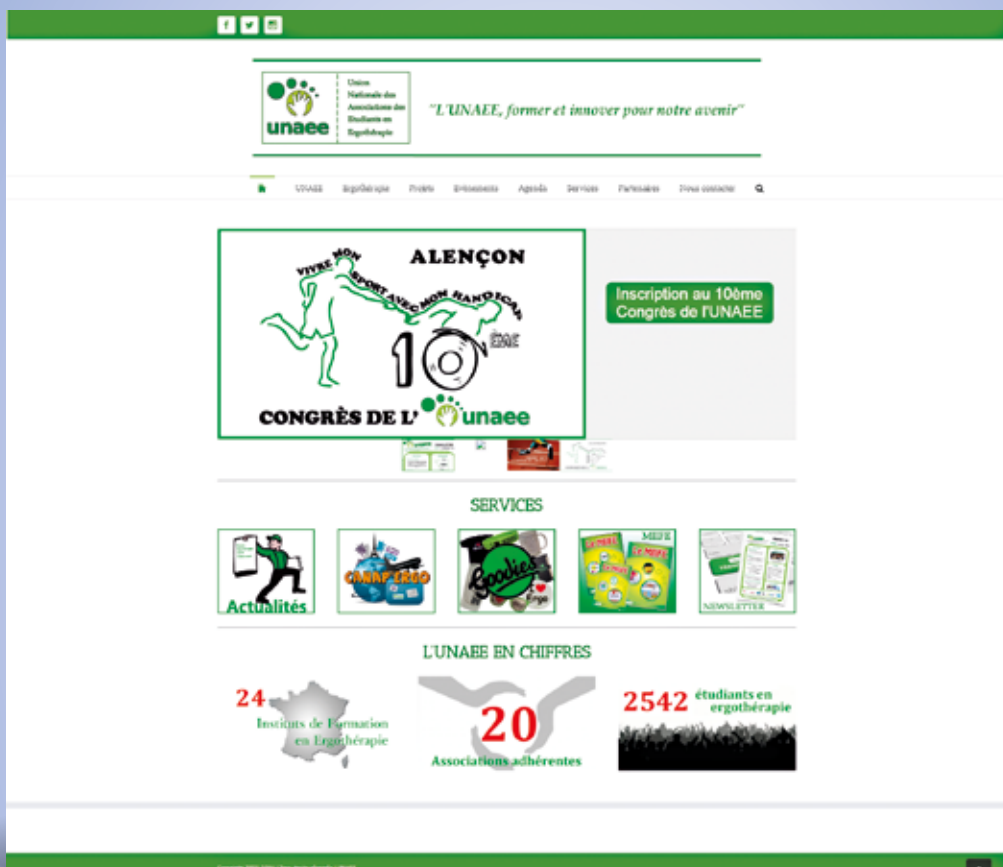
unaee

Union Nationale des Associations des Etudiants en Ergothérapie

"L'UNAEE, former et innover pour notre avenir"

UNAEE Ergothérapie Projets Evènements Agenda Services Partenaires Nous contacter

VIVRE MON SPORT AVEC MON HANDICAP

ALENÇON

10ème

CONGRÈS DE L' unaee

Inscription au 10ème Congrès de l'UNAEE

SERVICES

Actualités

CANAP'ERGO

Goodies

MEFE

NEWSLETTER

L'UNAEE EN CHIFFRES

24 Instituts de Formation en Ergothérapie

20 Associations adhérentes

2542 étudiants en ergothérapie